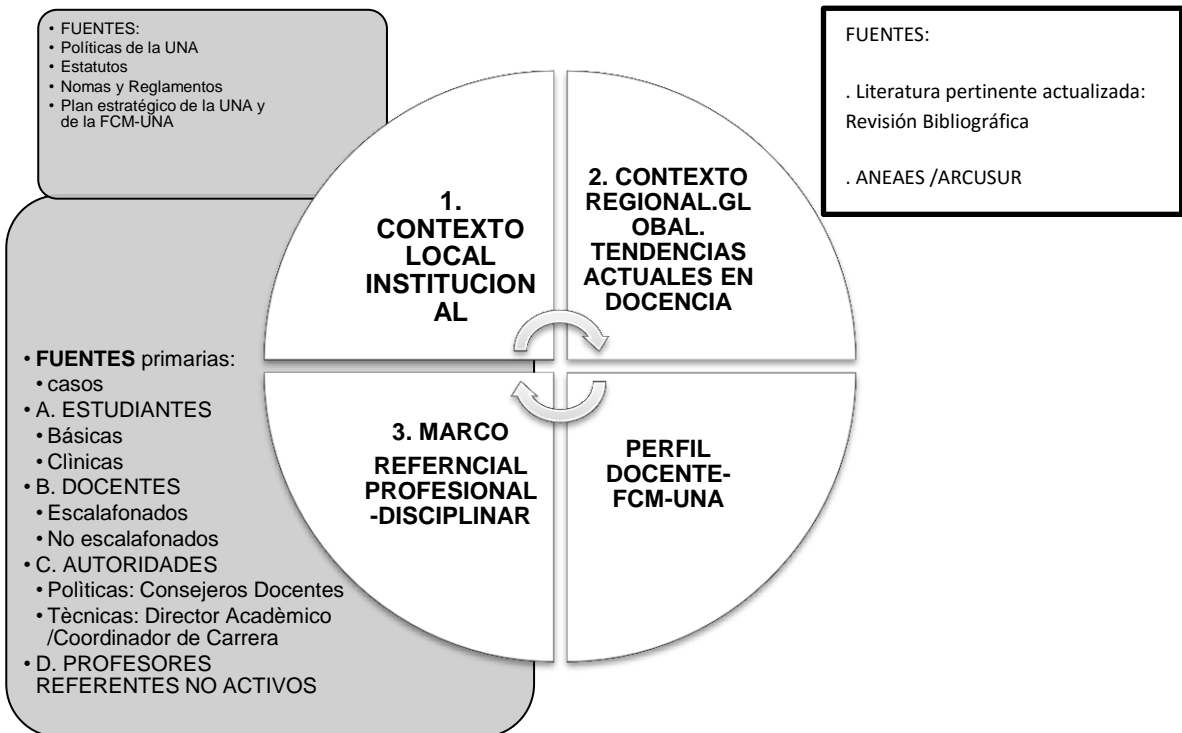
• FUENTES:
• Políticas de la UNA
• Estatutos
• Nomas y Reglamentos
• Plan estratégico de la UNA y de la FCM-UNA

FUENTES:

. Literatura pertinente actualizada: Revisión Bibliográfica

. ANEAES /ARCUSUR

1. CONTEXTO LOCAL INSTITUCIONAL

2. CONTEXTO REGIONAL.GLOBAL. TENDENCIAS ACTUALES EN DOCENCIA

• **FUENTES** primarias:
• casos
• A. ESTUDIANTES
• Básicas
• Clìnicas
• B. DOCENTES
• Escalafonados
• No escalafonados
• C. AUTORIDADES
• Polìticas: Consejeros Docentes
• Tècnicas: Director Acadèmico /Coordinador de Carrera
• D. PROFESORES REFERENTES NO ACTIVOS

3. MARCO REFERNCIAL PROFESIONAL-DISCIPLINAR

PERFIL DOCENTE-FCM-UNA